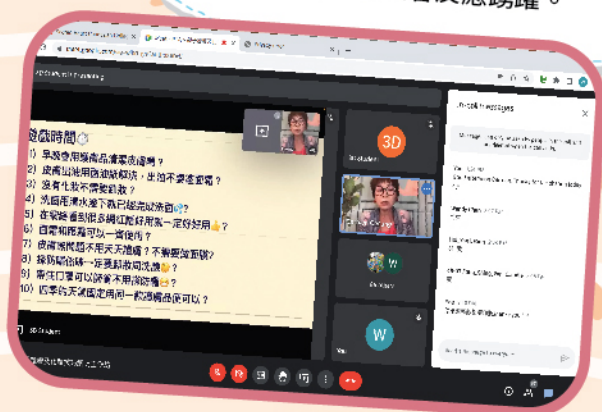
遊戲時間

1) 早晚使用護膚品清潔皮膚嗎？
2) 皮膚出油用吸油紙解決，出油不會爆痘嗎？
3) 沒有化妝不需要卸妝？
4) 洗面乳沖水後不到已經洗乾淨？
5) 在藥妝店削很多網紅推薦用就一定好用？
6) 自製和推薦可以一齊使用？
7) 皮膚無需經過不用天天護膚？不需要做面膜？
8) 採防曬時轉一定要貼皮同洗臉？
9) 需要口罩可以省省不用防曬嗎？
10) 四季的天氣固定用同一款護膚品便可以？

3D
W
W